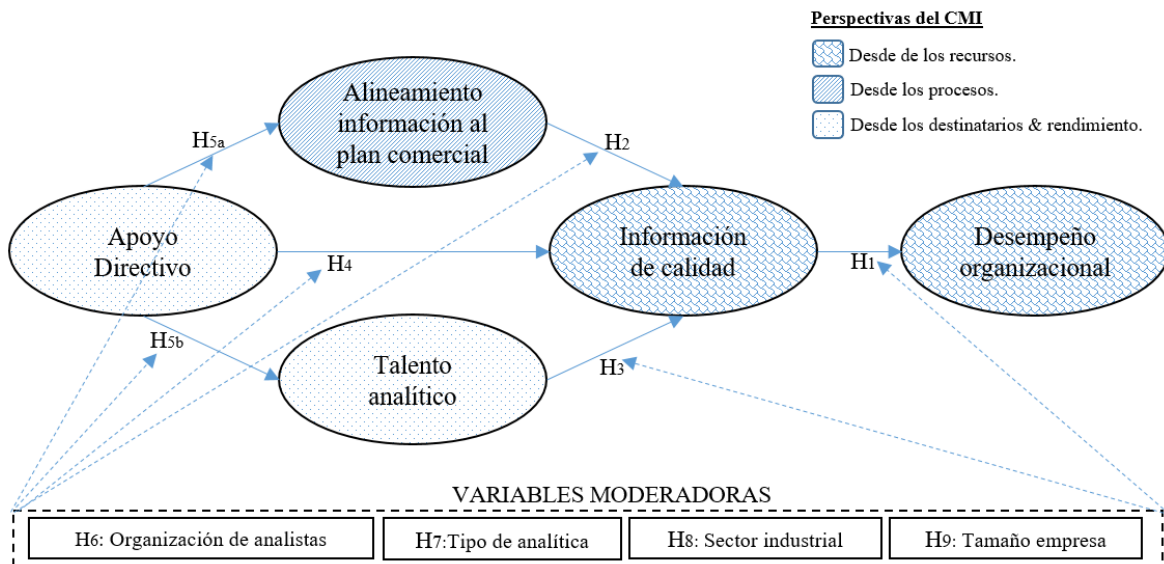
Perspectivas del CMI

Desde de los recursos.

Desde los procesos.

Desde los destinatarios & rendimiento.

Alineamiento información al plan comercial

$H_{5a}$

$H_2$

Apoyo Directivo

$H_4$

Información de calidad

$H_1$

Desempeño organizacional

$H_{5b}$

Talento analítico

$H_3$

VARIABLES MODERADORAS

$H_6$: Organización de analistas

$H_7$:Tipo de analítica

$H_8$: Sector industrial

$H_9$: Tamaño empresa